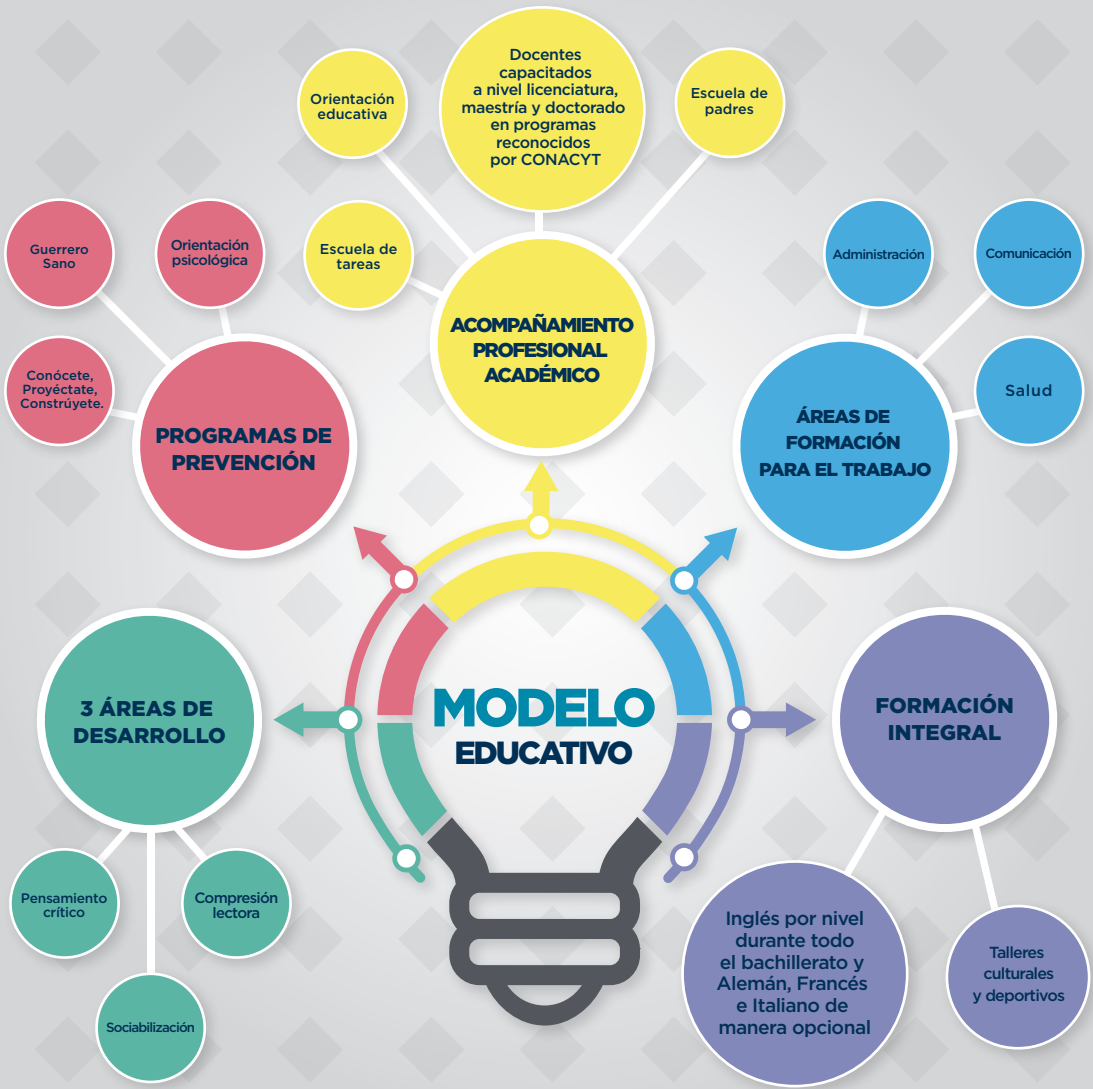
MODELO EDUCATIVO

ACOMPAÑAMIENTO PROFESIONAL ACADÉMICO

Orientación educativa

Docentes capacitados a nivel licenciatura, maestría y doctorado en programas reconocidos por CONACYT

Escuela de padres

Escuela de tareas

PROGRAMAS DE PREVENCIÓN

Guerrero Sano

Orientación psicológica

Conócete, Proyéctate, Constrúyete.

ÁREAS DE FORMACIÓN PARA EL TRABAJO

Administración

Comunicación

Salud

3 ÁREAS DE DESARROLLO

Pensamiento crítico

Compresión lectora

Sociabilización

FORMACIÓN INTEGRAL

Inglés por nivel durante todo el bachillerato y Alemán, Francés e Italiano de manera opcional

Talleres culturales y deportivos